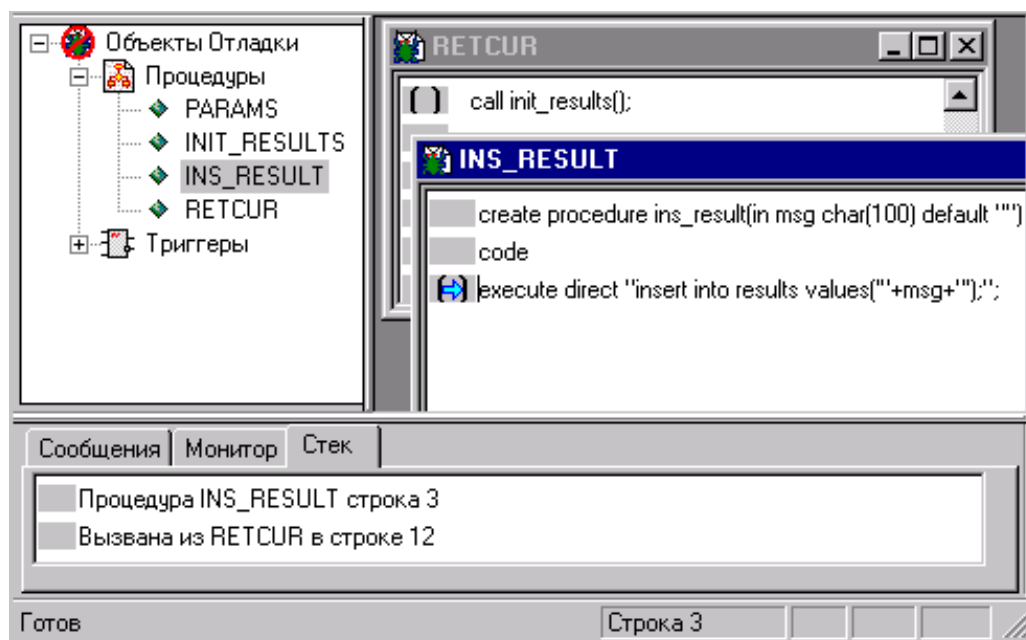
Объекты Отладки
Процедуры
PARAMS
INIT_RESULTS
INS_RESULT
RETCUR
Триггеры

RETCUR
call init_results();

INS_RESULT
create procedure ins_result(in msg char(100) default "")
code
execute direct "insert into results values('"+msg+"');";

Сообщения | Монитор | Стек

Процедура INS_RESULT строка 3
Вызвана из RETCUR в строке 12

Готов
Строка 3